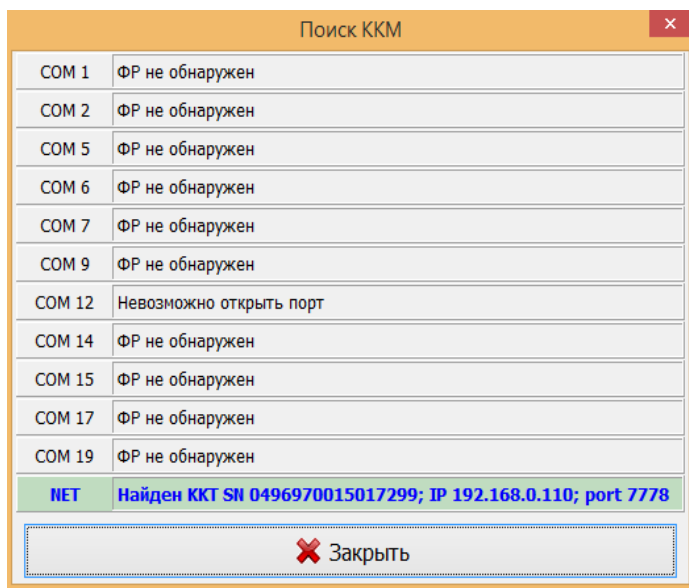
Поиск ККМ

| | |
|---|---|
| COM 1 | ФР не обнаружен |
| COM 2 | ФР не обнаружен |
| COM 5 | ФР не обнаружен |
| COM 6 | ФР не обнаружен |
| COM 7 | ФР не обнаружен |
| COM 9 | ФР не обнаружен |
| COM 12 | Невозможно открыть порт |
| COM 14 | ФР не обнаружен |
| COM 15 | ФР не обнаружен |
| COM 17 | ФР не обнаружен |
| COM 19 | ФР не обнаружен |
| NET | Найден ККТ SN 0496970015017299; IP 192.168.0.110; port 7778 |

Закрыть